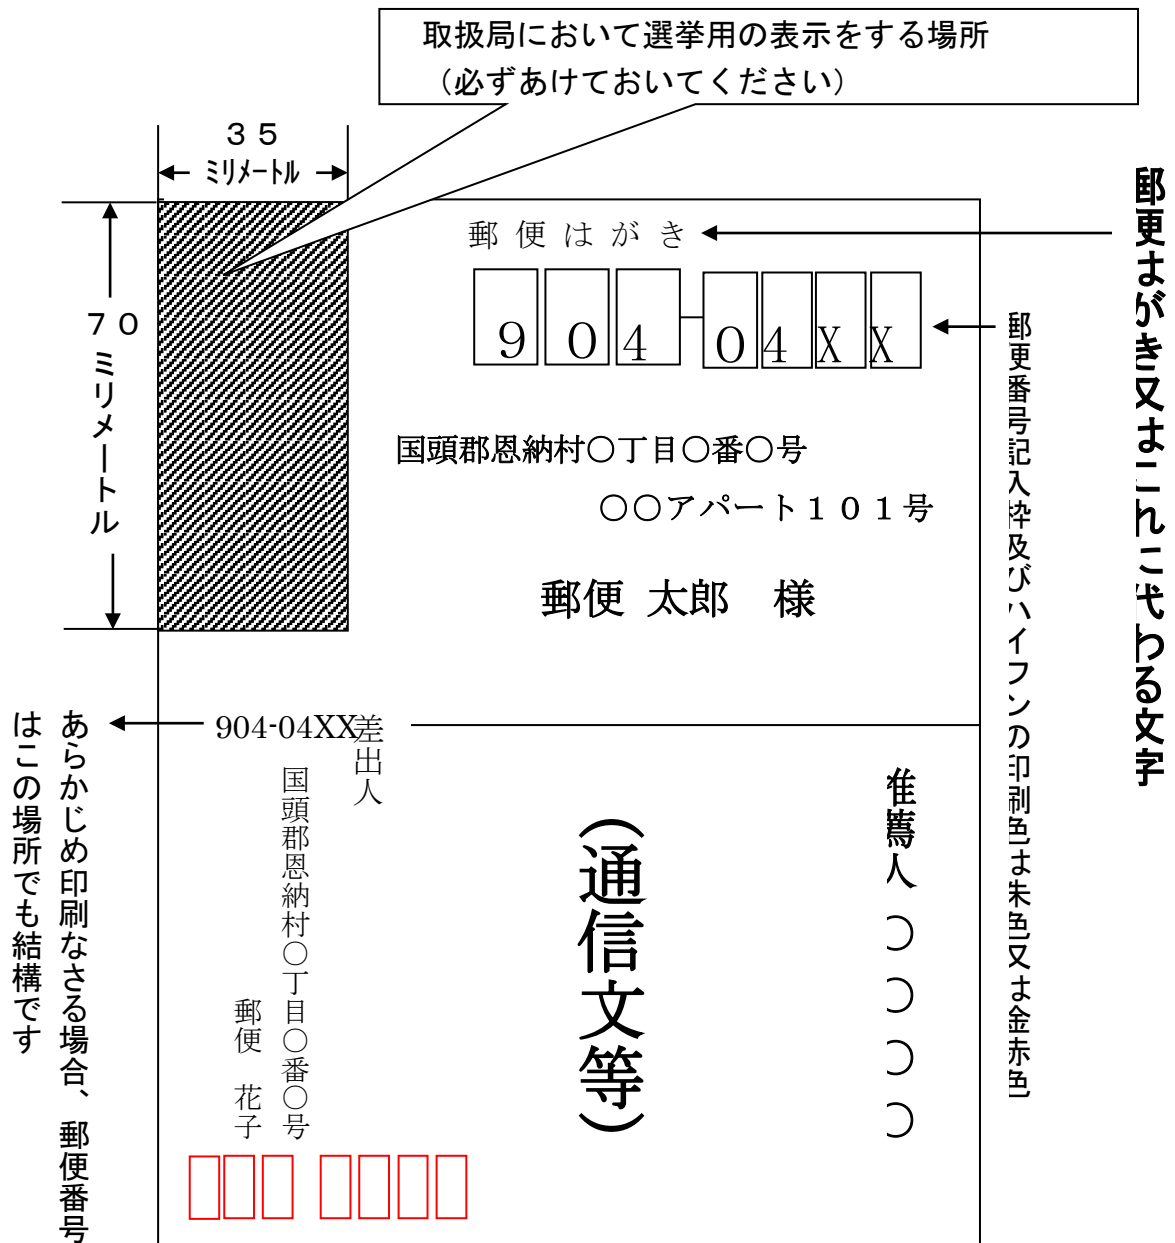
取扱局において選挙用の表示をする場所
（必ずあけておいてください）

３５
ミリメートル

７０
ミリメートル

郵便はがき

郵便はがき又はこれに代わる文字

９０４－０４ＸＸ

郵便番号記入枠及びハイフンの印刷色は朱色又は金赤色

国頭郡恩納村〇丁目〇番〇号
〇〇アパート１０１号

郵便 太郎 様

904-04XX

差出人
国頭郡恩納村〇丁目〇番〇号
郵便 花子

あらかじめ印刷なさる場合、郵便番号はこの場所でも結構です

（通信文等）

推薦人 〇〇〇〇